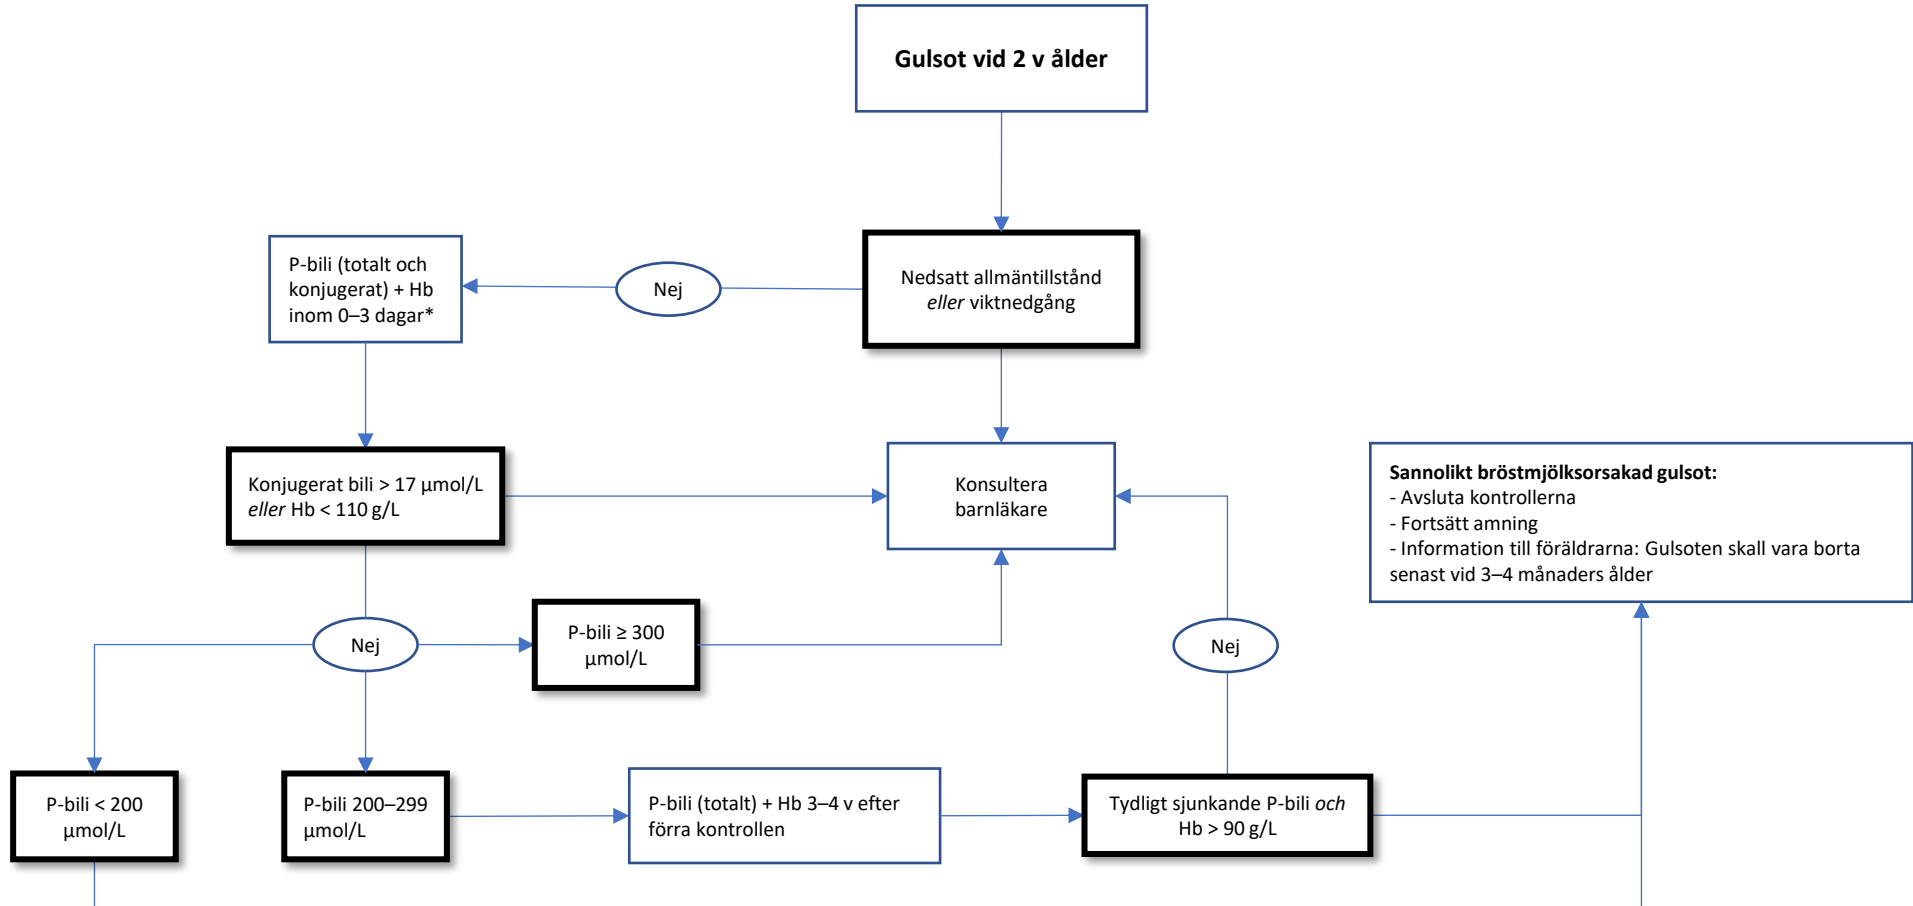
Gulsot vid 2 v ålder

Nedsatt allmäntillstånd *eller* viktnedgång

Nej

P-bili (totalt och konjugerat) + Hb inom 0–3 dagar*

Konjugerat bili > 17 µmol/L *eller* Hb < 110 g/L

Konsultera barnläkare

Sannolikt bröstmjölksorsakad gulsot:
- Avsluta kontrollerna
- Fortsätt amning
- Information till föräldrarna: Gulsoten skall vara borta senast vid 3–4 månaders ålder

Nej

P-bili ≥ 300 µmol/L

Nej

P-bili < 200 µmol/L

P-bili 200–299 µmol/L

P-bili (totalt) + Hb 3–4 v efter förra kontrollen

Tydligt sjunkande P-bili *och* Hb > 90 g/L